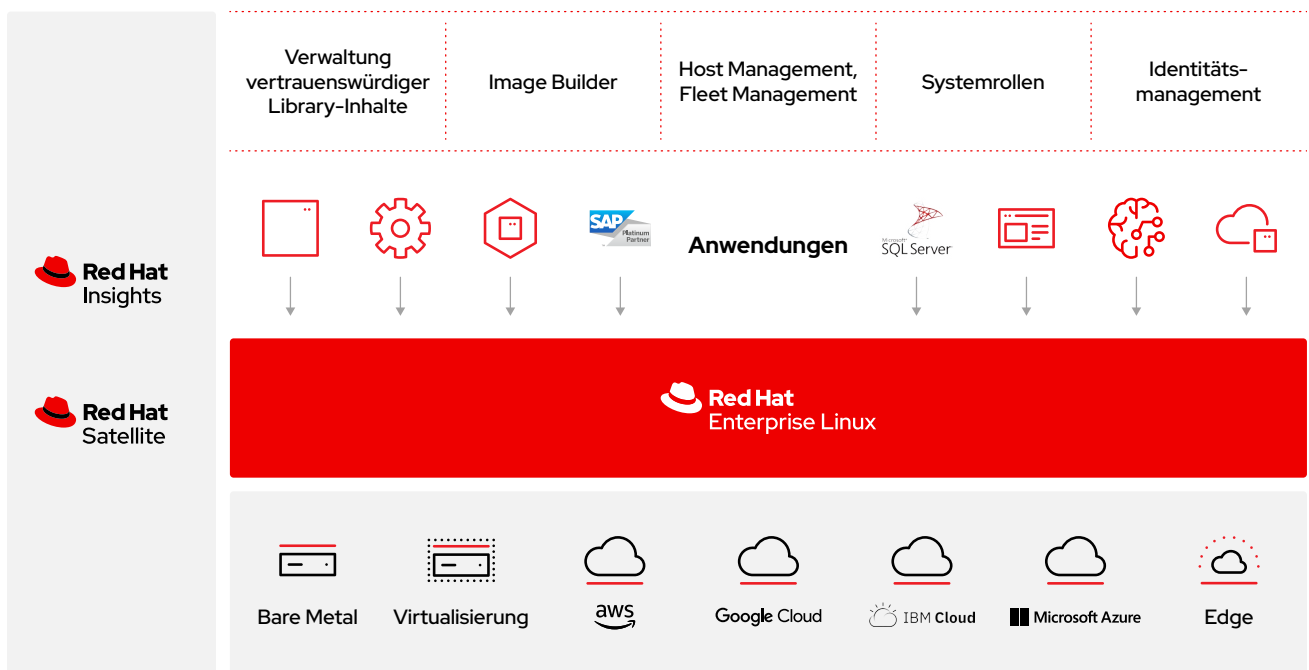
Red Hat
Insights

Red Hat
Satellite

Verwaltung vertrauenswürdiger Library-Inhalte

Image Builder

Host Management, Fleet Management

Systemrollen

Identitätsmanagement

SAP Platinum Partner

Anwendungen

Microsoft SQL Server

Red Hat
Enterprise Linux

Bare Metal

Virtualisierung

aws

Google Cloud

IBM Cloud

Microsoft Azure

Edge